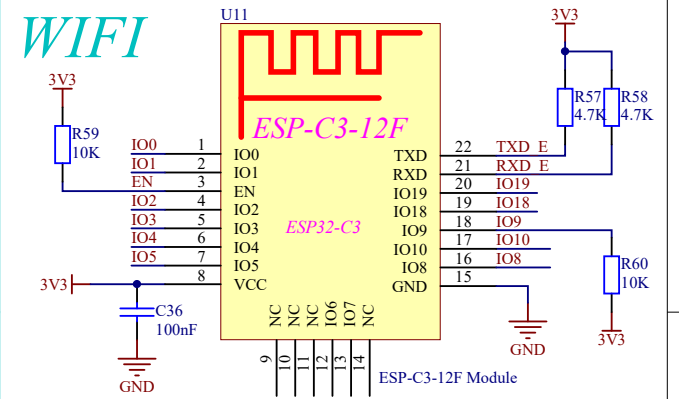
WIFI

U11

ESP-C3-12F

ESP32-C3

3V3
R59
10K

IO0 1 IO0
IO1 2 IO1
EN 3 EN
IO2 4 IO2
IO3 5 IO3
IO4 6 IO4
IO5 7 IO5
3V3 8 VCC

C36
100nF
GND

NC NC NC IO6 IO7 NC
9 10 11 12 13 14

TXD 22 TXD_E
RXD 21 RXD_E
IO19 20 IO19
IO18 19 IO18
IO9 18 IO9
IO10 17 IO10
IO8 16 IO8
GND 15

3V3
R57
4.7K
R58
4.7K

R60
10K
3V3

GND

ESP-C3-12F Module